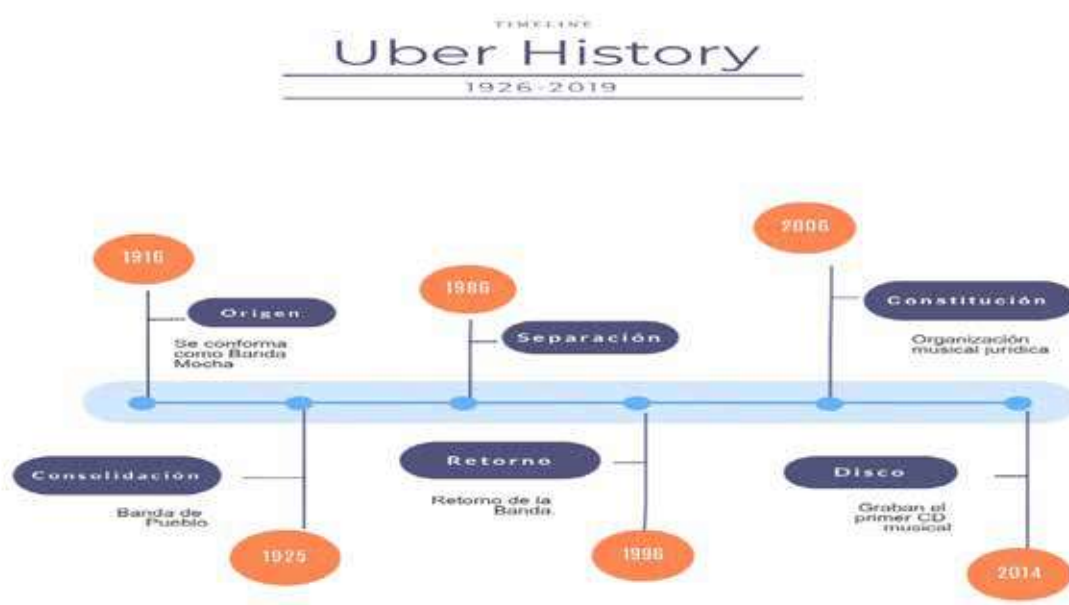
TIMELINE

Uber History

1926-2019

1916

Origen

Se conforma como Banda Mocha

1986

Separación

2006

Constitución

Organización musical jurídica

Consolidación

Banda de Pueblo

1925

Retorno

Retorno de la Banda.

1996

Disco

Graban el primer CD musical

2014